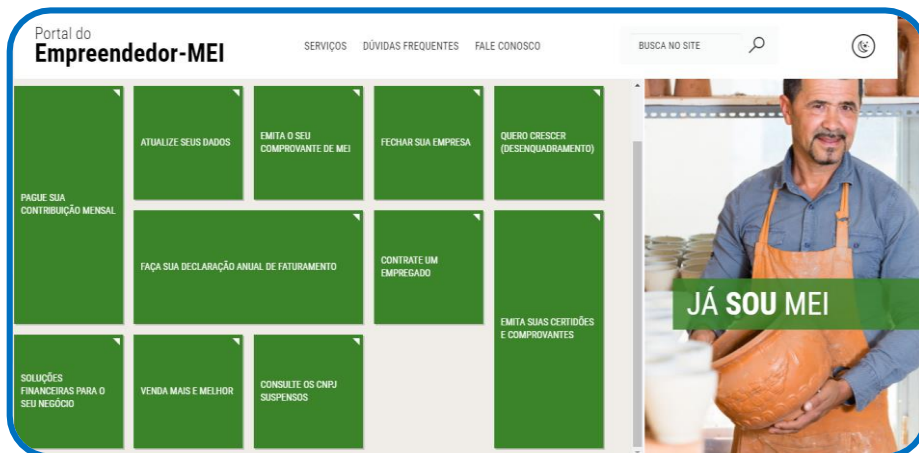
Portal do
Empreendedor-MEI

SERVIÇOS DÚVIDAS FREQUENTES FALE CONOSCO

BUSCA NO SITE

PAGUE SUA CONTRIBUIÇÃO MENSAL

ATUALIZE SEUS DADOS

EMITA O SEU COMPROVANTE DE MEI

FECHAR SUA EMPRESA

QUERO CRESCER (DESENQUADRAMENTO)

FAÇA SUA DECLARAÇÃO ANUAL DE FATURAMENTO

CONTRATE UM EMPREGADO

EMITA SUAS CERTIDÕES E COMPROVANTES

SOLUÇÕES FINANCEIRAS PARA O SEU NEGÓCIO

VENDA MAIS E MELHOR

CONSULTE OS CNPJ SUSPENSOS

JÁ SOU MEI